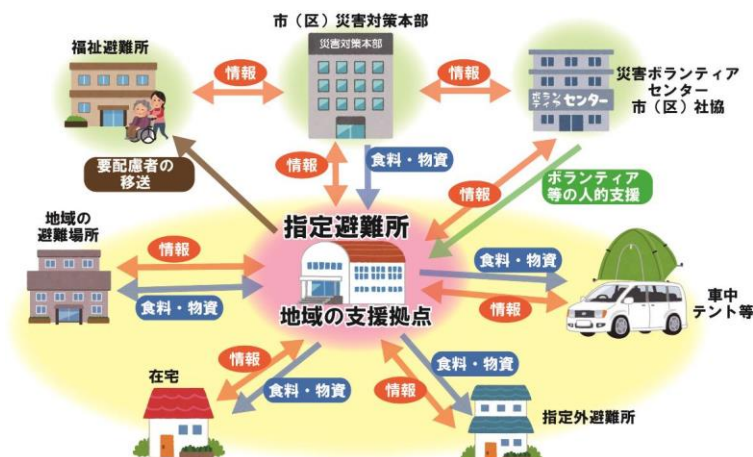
市（区）災害対策本部

災害対策本部

福祉避難所

情報

情報

災害ボランティアセンター
市（区）社協

ボランティアセンター

要配慮者の移送

情報

食料・物資

情報

ボランティア等の人的支援

指定避難所

地域の避難場所

情報

食料・物資

食料・物資

情報

車中
テント等

地域の支援拠点

在宅

情報

食料・物資

食料・物資

情報

指定外避難所